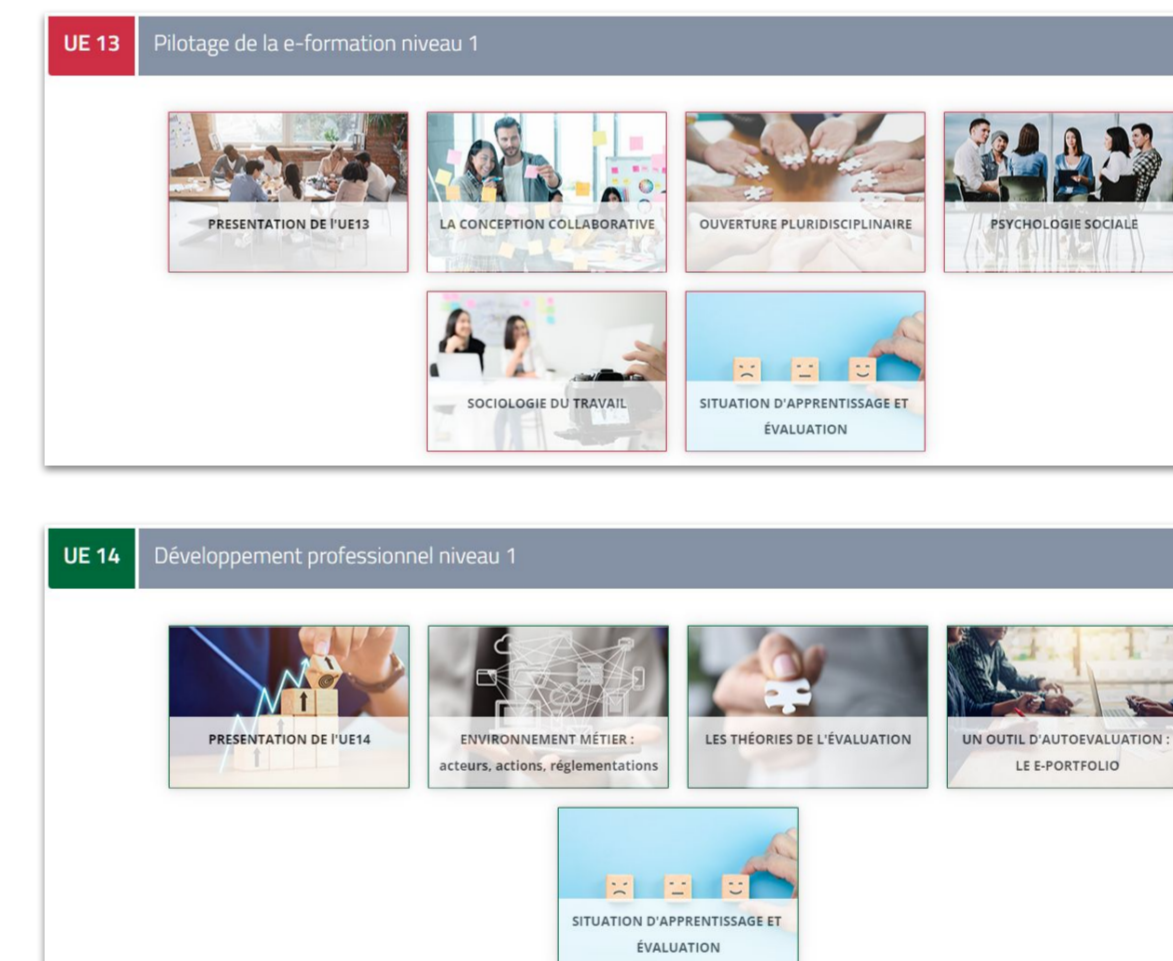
UE 13 Pilotage de la e-formation niveau 1

PRESENTATION DE l'UE13

LA CONCEPTION COLLABORATIVE

OUVERTURE PLURIDISCIPLINAIRE

PSYCHOLOGIE SOCIALE

SOCIOLOGIE DU TRAVAIL

SITUATION D'APPRENTISSAGE ET ÉVALUATION

UE 14 Développement professionnel niveau 1

PRESENTATION DE l'UE14

ENVIRONNEMENT MÉTIER : acteurs, actions, réglementations

LES THÉORIES DE L'ÉVALUATION

UN OUTIL D'AUTOEVALUATION : LE E-PORTFOLIO

SITUATION D'APPRENTISSAGE ET ÉVALUATION